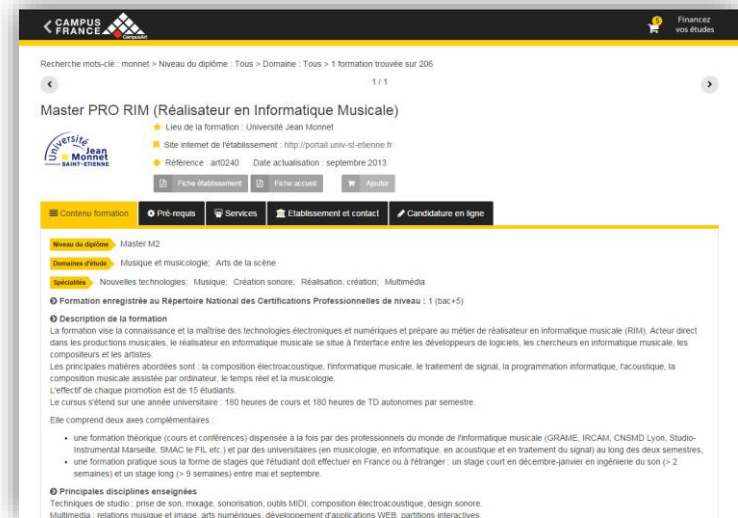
CAMPUS FRANCE CampusArt

0 Financez vos études

Recherche mots-clé : monnet > Niveau du diplôme : Tous > Domaine : Tous > 1 formation trouvée sur 206

1/1

Master PRO RIM (Réalisateur en Informatique Musicale)

Université Jean Monnet SAINT-ETIENNE

Lieu de la formation : Université Jean Monnet

Site internet de l'établissement : http://portail.univ-st-etienne.fr

Référence : art0240 Date actualisation : septembre 2013

Fiche établissement | Fiche accueil | Ajouter

Contenu formation | Pré-requis | Services | Etablissement et contact | Candidature en ligne

Niveau du diplôme Master M2

Domaines d'étude Musique et musicologie; Arts de la scène

Spécialités Nouvelles technologies; Musique; Création sonore; Réalisation, création; Multimédia

Formation enregistrée au Répertoire National des Certifications Professionnelles de niveau : 1 (bac+5)

Description de la formation
La formation vise la connaissance et la maîtrise des technologies électroniques et numériques et prépare au métier de réalisateur en informatique musicale (RIM). Acteur direct dans les productions musicales, le réalisateur en informatique musicale se situe à l'interface entre les développeurs de logiciels, les chercheurs en informatique musicale, les compositeurs et les artistes.
Les principales matières abordées sont : la composition électroacoustique, l'informatique musicale, le traitement de signal, la programmation informatique, l'acoustique, la composition musicale assistée par ordinateur, le temps réel et la musicologie.
L'effectif de chaque promotion est de 15 étudiants.
Le cursus s'étend sur une année universitaire : 180 heures de cours et 180 heures de TD autonomes par semestre.

Elle comprend deux axes complémentaires :

• une formation théorique (cours et conférences) dispensée à la fois par des professionnels du monde de l'informatique musicale (GRAME, IRCAM, CNSMD Lyon, Studio-Instrumental Marseille, SMAC le FIL etc.) et par des universitaires (en musicologie, en informatique, en acoustique et en traitement du signal) au long des deux semestres,
• une formation pratique sous la forme de stages que l'étudiant doit effectuer en France ou à l'étranger : un stage court en décembre-janvier en ingénierie du son (> 2 semaines) et un stage long (> 9 semaines) entre mai et septembre.

Principales disciplines enseignées
Techniques de studio : prise de son, mixage, sonorisation, outils MIDI, composition électroacoustique, design sonore.
Multimédia : relations musique et image, arts numériques, développement d'applications WEB, partitions interactives.